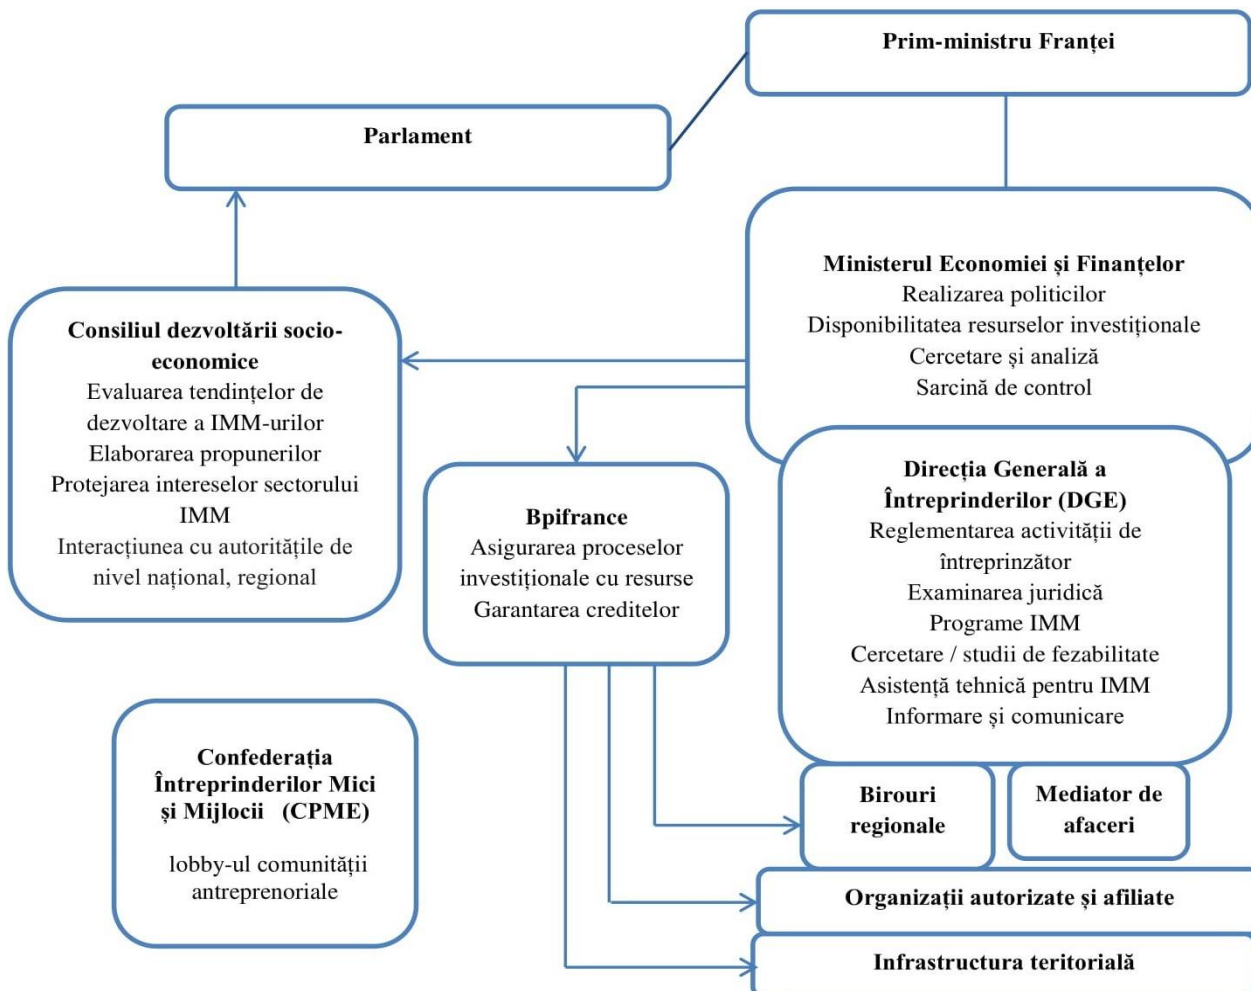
Prim-ministru Franței

Parlament

Ministerul Economiei și Finanțelor
Realizarea politicilor
Disponibilitatea resurselor investiționale
Cercetare și analiză
Sarcină de control

Consiliul dezvoltării socio-economice
Evaluarea tendințelor de dezvoltare a IMM-urilor
Elaborarea propunerilor
Protejarea intereselor sectorului IMM
Interacțiunea cu autoritățile de nivel național, regional

Bpifrance
Asigurarea proceselor investiționale cu resurse
Garantarea creditelor

Direcția Generală a Întreprinderilor (DGE)
Reglementarea activității de întreprinzător
Examinarea juridică
Programe IMM
Cercetare / studii de fezabilitate
Asistență tehnică pentru IMM
Informare și comunicare

Confederația Întreprinderilor Mici și Mijlocii (CPME)
lobby-ul comunității antreprenoriale

Birouri regionale

Mediator de afaceri

Organizații autorizate și afiliate

Infrastructura teritorială